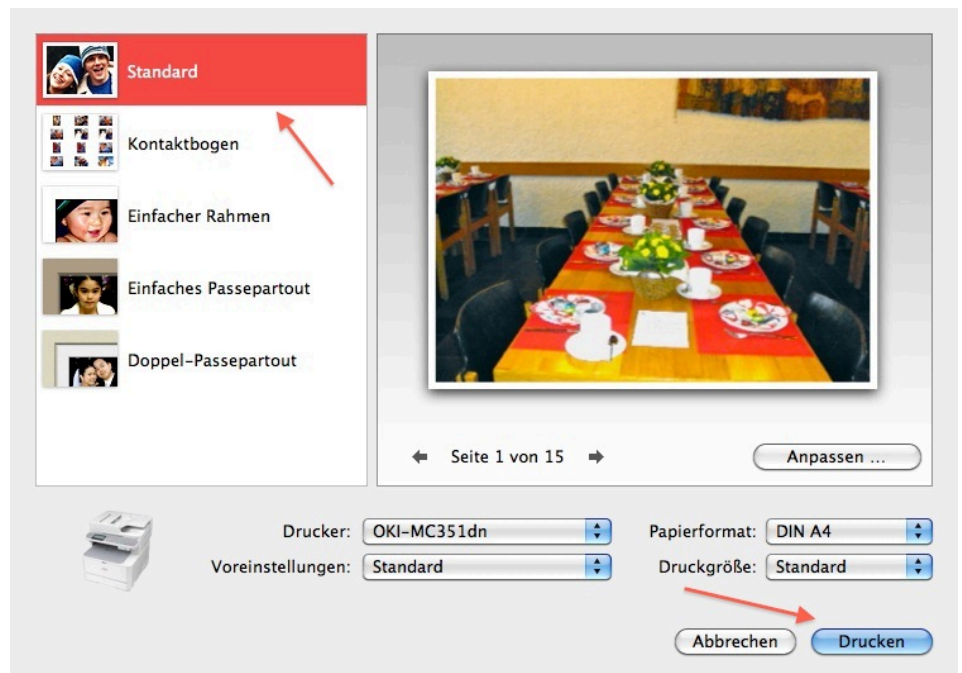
Standard
Kontaktbogen
Einfacher Rahmen
Einfaches Passepartout
Doppel-Passepartout

Seite 1 von 15
Anpassen …

Drucker: OKI-MC351dn
Voreinstellungen: Standard
Papierformat: DIN A4
Druckgröße: Standard

Abbrechen
Drucken